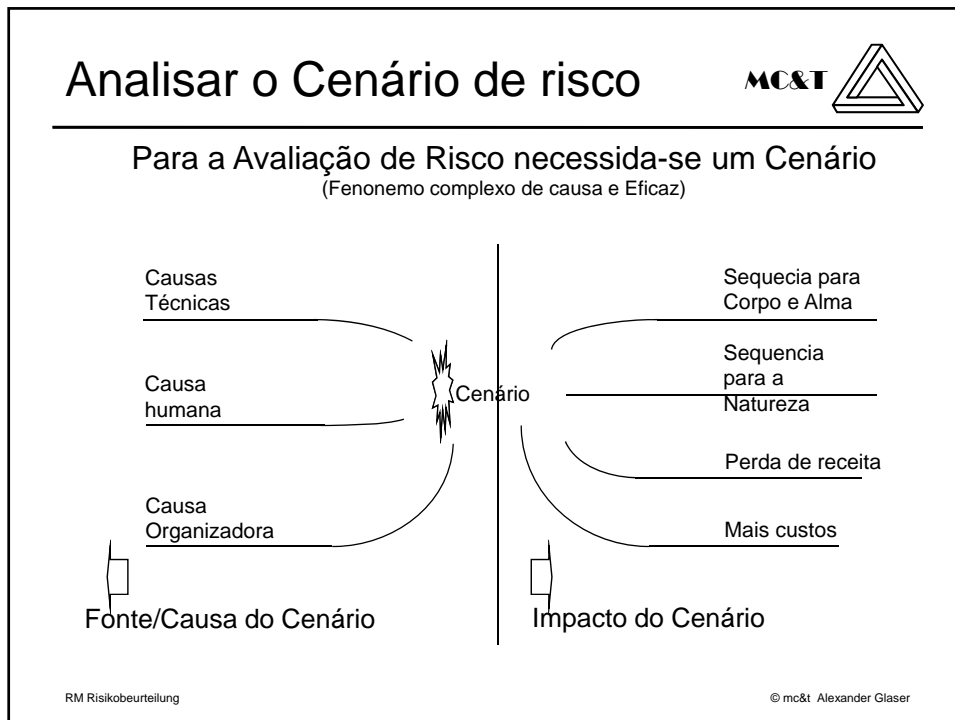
Analisar o Cenário de risco

MC&T

Para a Avaliação de Risco necessida-se um Cenário
(Fenonemo complexo de causa e Eficaz)

Causas Técnicas

Causa humana

Causa Organizadora

Cenário

Sequecia para Corpo e Alma

Sequencia para a Natureza

Perda de receita

Mais custos

Fonte/Causa do Cenário

Impacto do Cenário

RM Risikobeurteilung

© mc&t Alexander Glaser